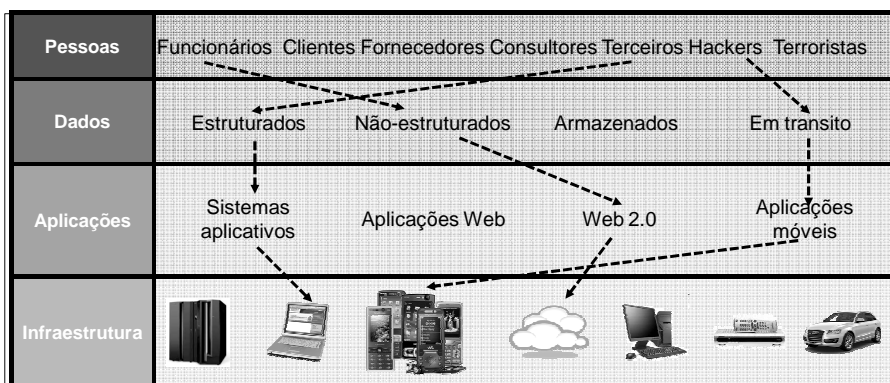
| Pessoas | Funcionários Clientes Fornecedores Consultores Terceiros Hackers Terroristas |
|---|---|
| Dados | Estruturados Não-estruturados Armazenados Em transito |
| Aplicações | Sistemas aplicativos Aplicações Web Web 2.0 Aplicações móveis |
| Infraestrutura | |